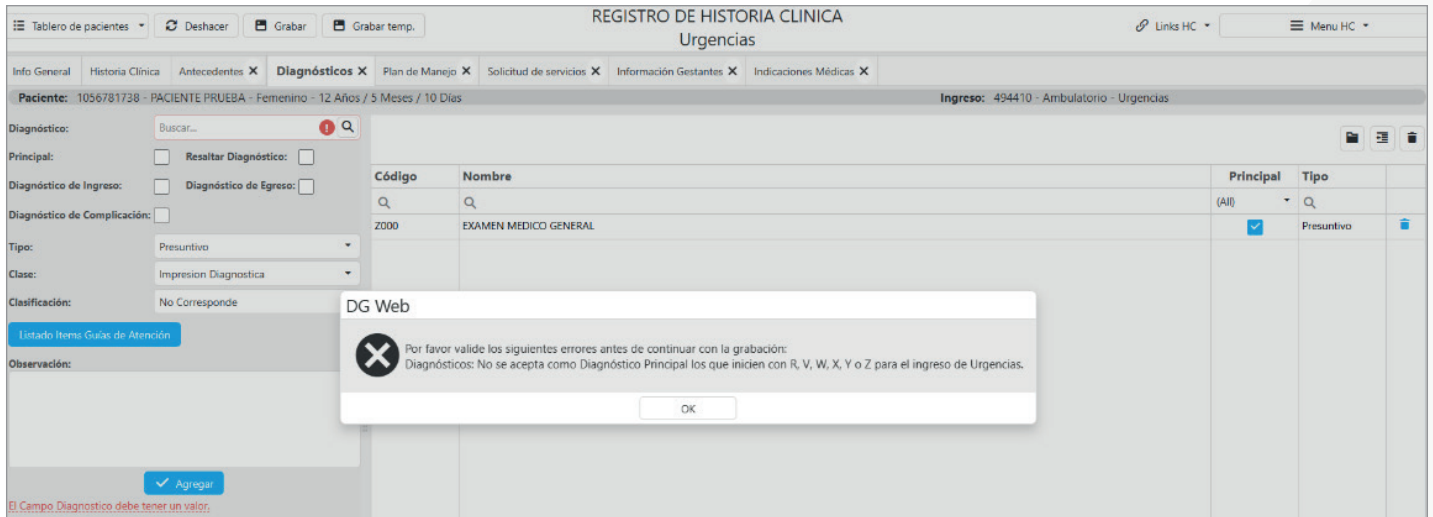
Tablero de pacientes | Deshacer | Grabar | Grabar temp.

REGISTRO DE HISTORIA CLINICA
Urgencias

Links HC | Menu HC

Info General | Historia Clínica | Antecedentes ✕ | Diagnósticos ✕ | Plan de Manejo ✕ | Solicitud de servicios ✕ | Información Gestantes ✕ | Indicaciones Médicas ✕

Paciente: 1056781738 - PACIENTE PRUEBA - Femenino - 12 Años / 5 Meses / 10 Días
Ingreso: 494410 - Ambulatorio - Urgencias

Diagnóstico: Buscar...
Principal:
Resaltar Diagnóstico:
Diagnóstico de Ingreso:
Diagnóstico de Egreso:
Diagnóstico de Complicación:
Tipo: Presuntivo
Clase: Impresion Diagnostica
Clasificación: No Corresponde
Listado Items Guías de Atención
Observación:

Agregar
El Campo Diagnostico debe tener un valor.

| Código | Nombre | Principal | Tipo |
|---|---|---|---|
| | | (All) | |
| Z000 | EXAMEN MEDICO GENERAL | ✓ | Presuntivo |

DG Web
Por favor valide los siguientes errores antes de continuar con la grabación:
Diagnósticos: No se acepta como Diagnóstico Principal los que inicien con R, V, W, X, Y o Z para el ingreso de Urgencias.
OK